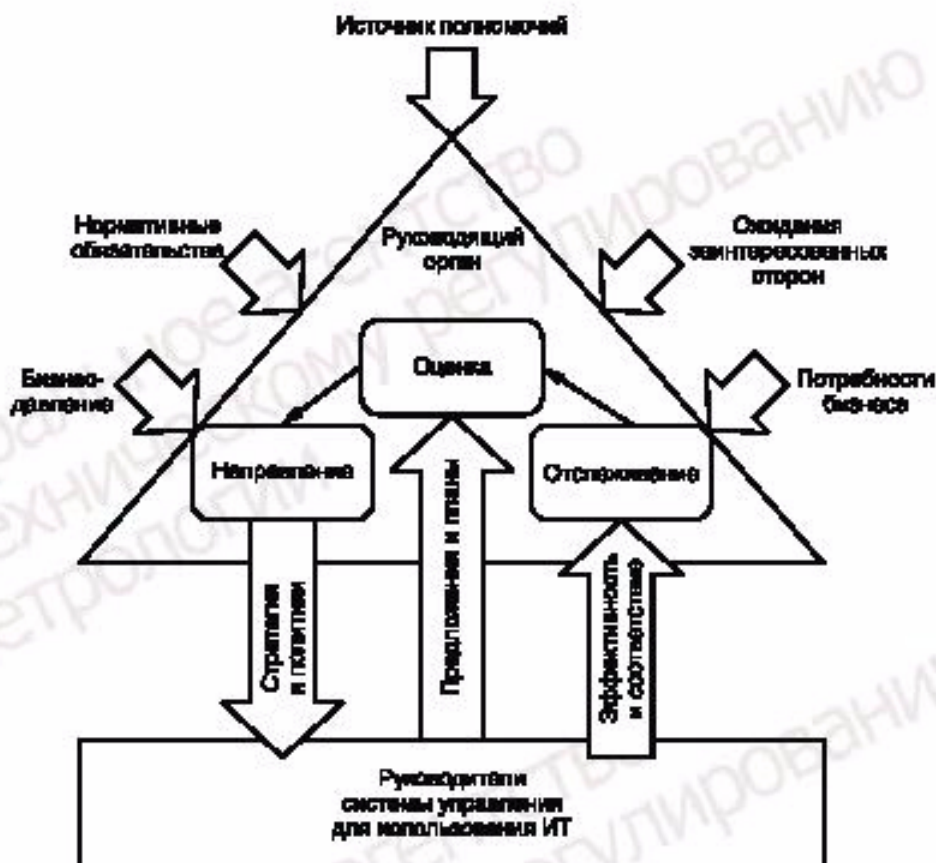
Источник полномочий

Нормативные обязательства

Руководящий орган

Ожидания заинтересованных сторон

Бизнес-давление

Оценка

Потребности бизнеса

Направление

Отслеживание

Стратегии и политики

Предложения и планы

Эффективность и соответствие

Руководители системы управления для использования ИТ

Федеральное агентство по техническому регулированию и метрологии